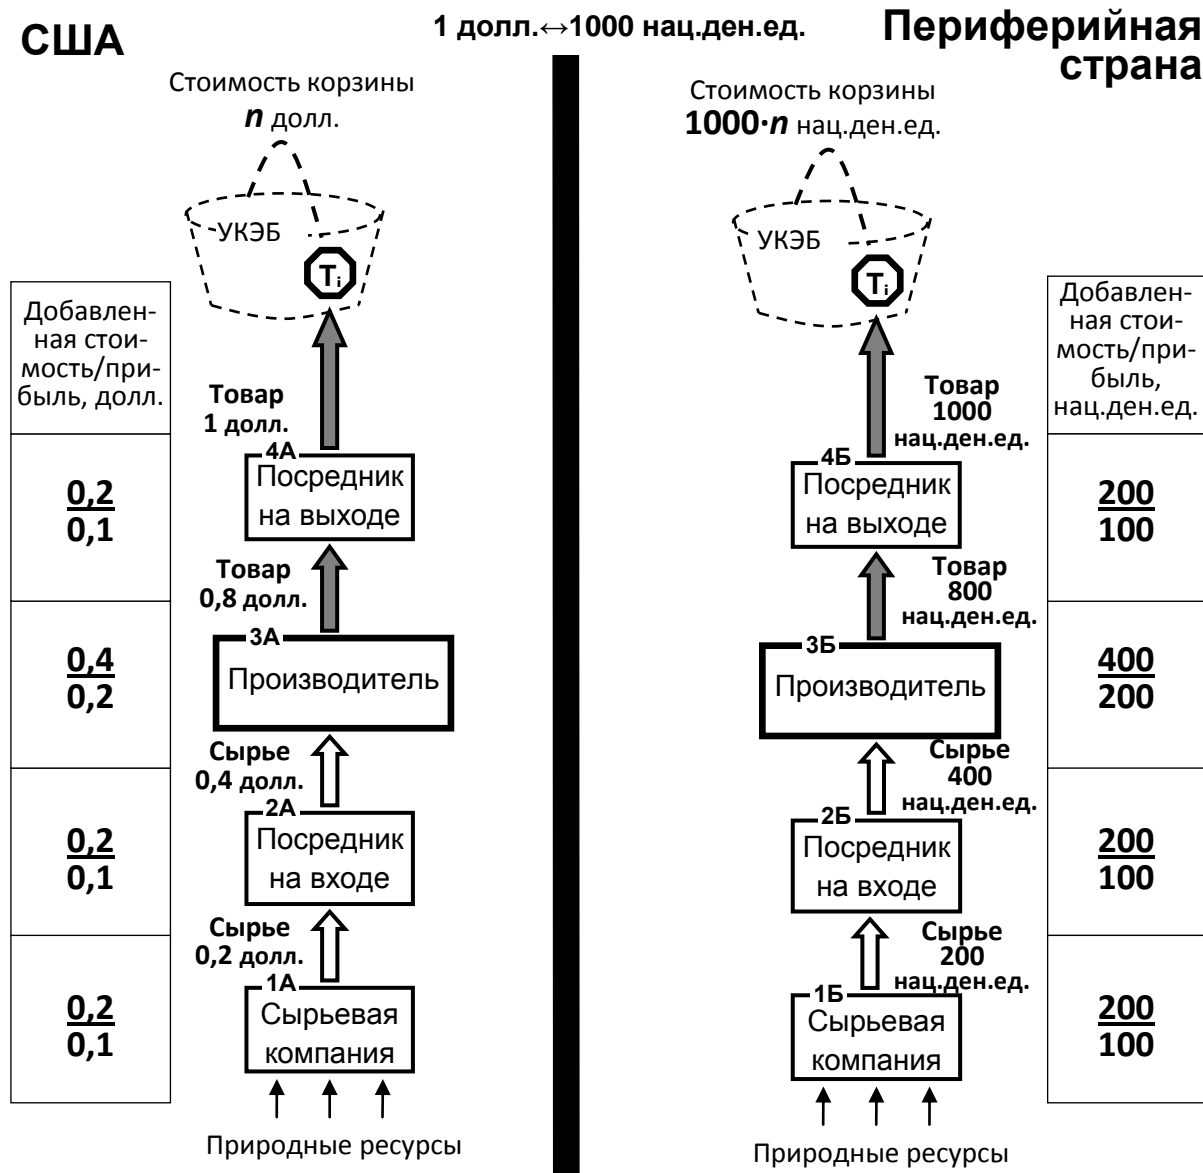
США

1 долл.↔1000 нац.ден.ед.

Периферийная страна

Стоимость корзины $n$ долл.

УКЭБ

$T_i$

| Добавленная стоимость/прибыль, долл. |
|---|
| $\frac{0,2}{0,1}$ |
| $\frac{0,4}{0,2}$ |
| $\frac{0,2}{0,1}$ |
| $\frac{0,2}{0,1}$ |

Товар 1 долл.

4А Посредник на выходе

Товар 0,8 долл.

3А Производитель

Сырье 0,4 долл.

2А Посредник на входе

Сырье 0,2 долл.

1А Сырьевая компания

Природные ресурсы

Стоимость корзины $1000 \cdot n$ нац.ден.ед.

УКЭБ

$T_i$

Товар 1000 нац.ден.ед.

4Б Посредник на выходе

Товар 800 нац.ден.ед.

3Б Производитель

Сырье 400 нац.ден.ед.

2Б Посредник на входе

Сырье 200 нац.ден.ед.

1Б Сырьевая компания

Природные ресурсы

| Добавленная стоимость/прибыль, нац.ден.ед. |
|---|
| $\frac{200}{100}$ |
| $\frac{400}{200}$ |
| $\frac{200}{100}$ |
| $\frac{200}{100}$ |